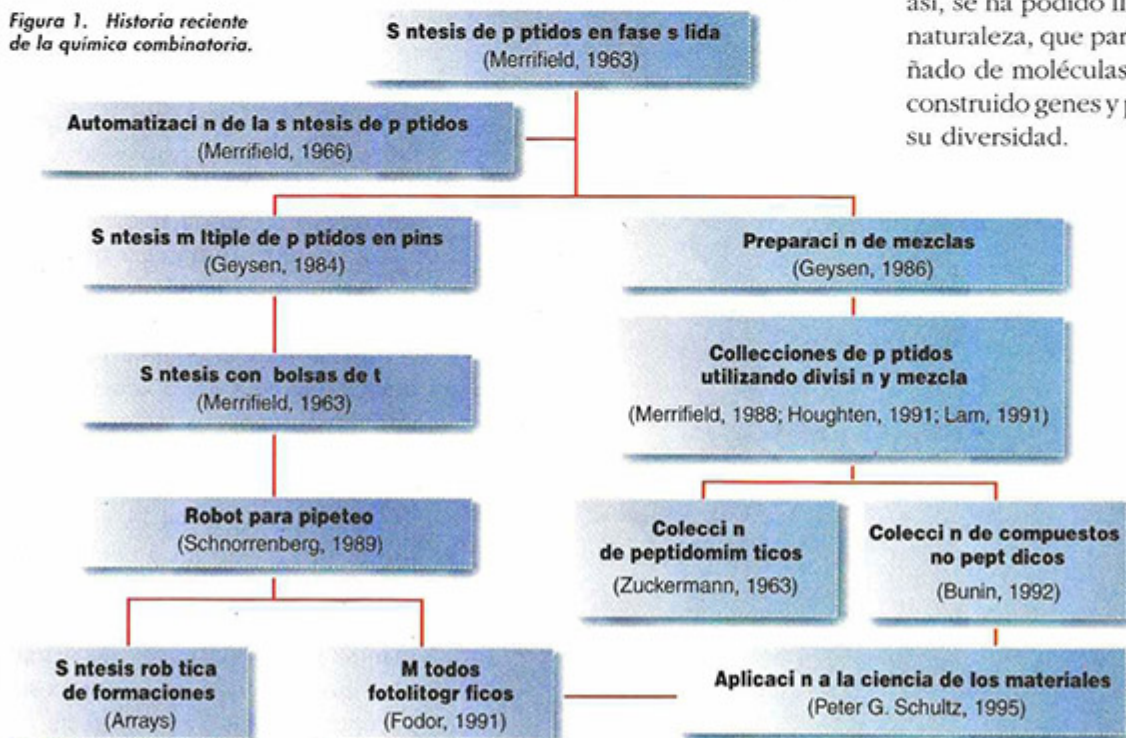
Figura 1. Historia reciente de la química combinatoria.

así, se ha podido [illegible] naturaleza, que par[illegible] ñado de moléculas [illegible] construido genes y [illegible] su diversidad.

S ntesis de p ptidos en fase s lida
(Merrifield, 1963)

Automatizaci n de la s ntesis de p ptidos
(Merrifield, 1966)

S ntesis m ltiple de p ptidos en pins
(Geysen, 1984)

Preparaci n de mezclas
(Geysen, 1986)

Collecciones de p ptidos utilizando divisi n y mezcla
(Merrifield, 1988; Houghten, 1991; Lam, 1991)

S ntesis con bolsas de t
(Merrifield, 1963)

Robot para pipeteo
(Schnorrenberg, 1989)

Colecci n de peptidomim ticos
(Zuckermann, 1963)

Colecci n de compuestos no pept dicos
(Bunin, 1992)

S ntesis rob tica de formaciones
(Arrays)

M todos fotolitogr ficos
(Fodor, 1991)

Aplicaci n a la ciencia de los materiales
(Peter G. Schultz, 1995)